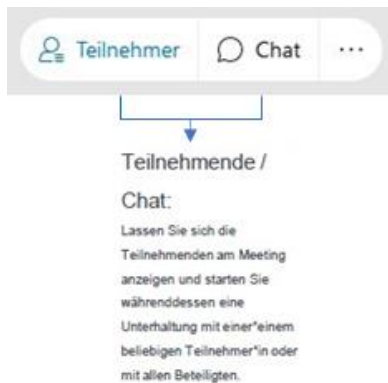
Teilnehmer Chat ···

Teilnehmende / Chat:

Lassen Sie sich die Teilnehmenden am Meeting anzeigen und starten Sie währenddessen eine Unterhaltung mit einer*einem beliebigen Teilnehmer*in oder mit allen Beteiligten.